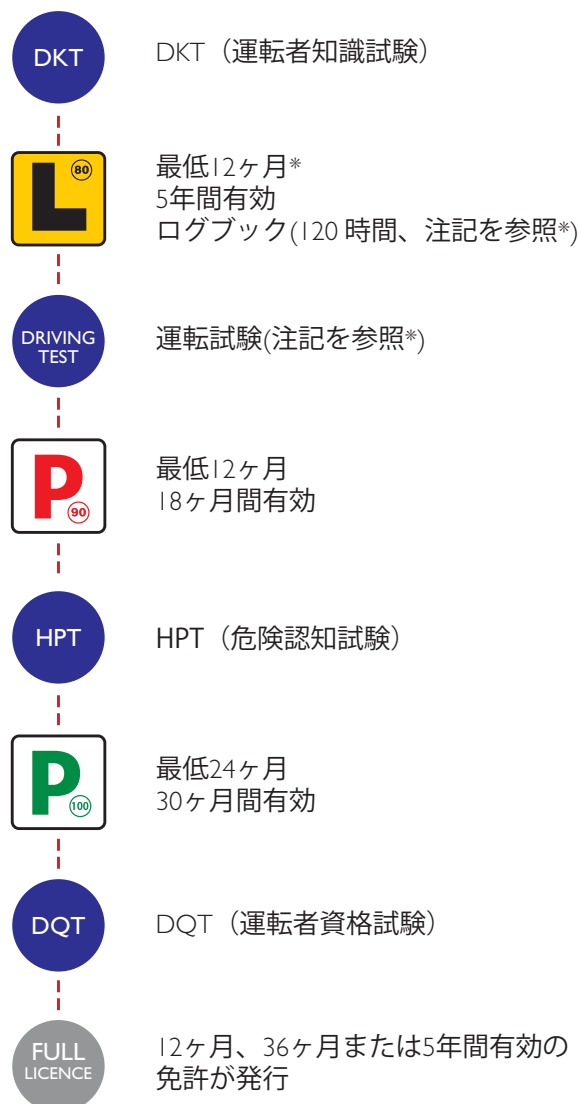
DKT

DKT（運転者知識試験）

L 80

最低12ヶ月*
5年間有効
ログブック(120 時間、注記を参照*)

DRIVING TEST

運転試験(注記を参照*)

P 90

最低12ヶ月
18ヶ月間有効

HPT

HPT（危険認知試験）

P 100

最低24ヶ月
30ヶ月間有効

DQT

DQT（運転者資格試験）

FULL LICENCE

12ヶ月、36ヶ月または5年間有効の免許が発行